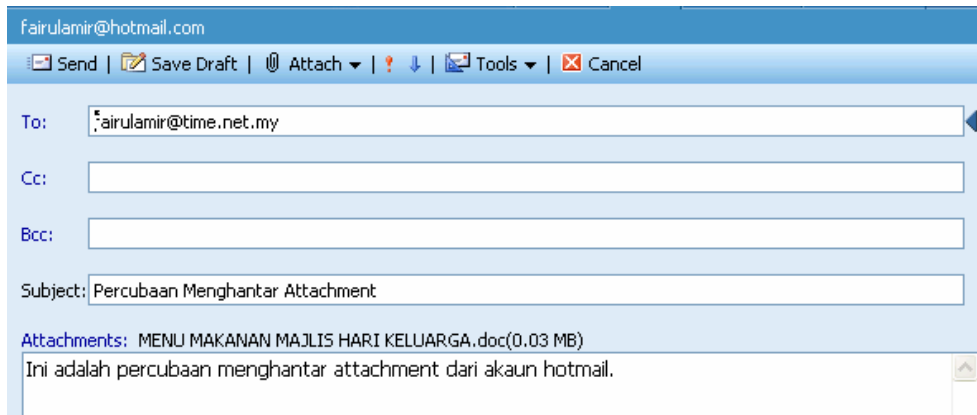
fairulamir@hotmail.com

Send | Save Draft | Attach | ! ↓ | Tools | Cancel

To: airulamir@time.net.my

Cc:

Bcc:

Subject: Percubaan Menghantar Attachment

Attachments: MENU MAKANAN MAJLIS HARI KELUARGA.doc(0.03 MB)

Ini adalah percubaan menghantar attachment dari akaun hotmail.